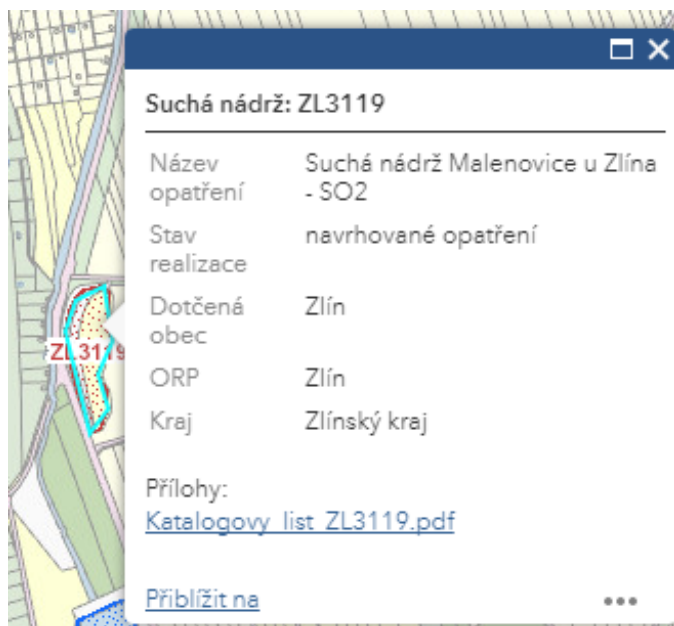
ZL3119

Suchá nádrž: ZL3119

| | |
|---|---|
| Název opatření | Suchá nádrž Malenovice u Zlína - SO2 |
| Stav realizace | navrhované opatření |
| Dotčená obec | Zlín |
| ORP | Zlín |
| Kraj | Zlínský kraj |

Přílohy:
Katalogovy_list_ZL3119.pdf

Přiblížit na
•••